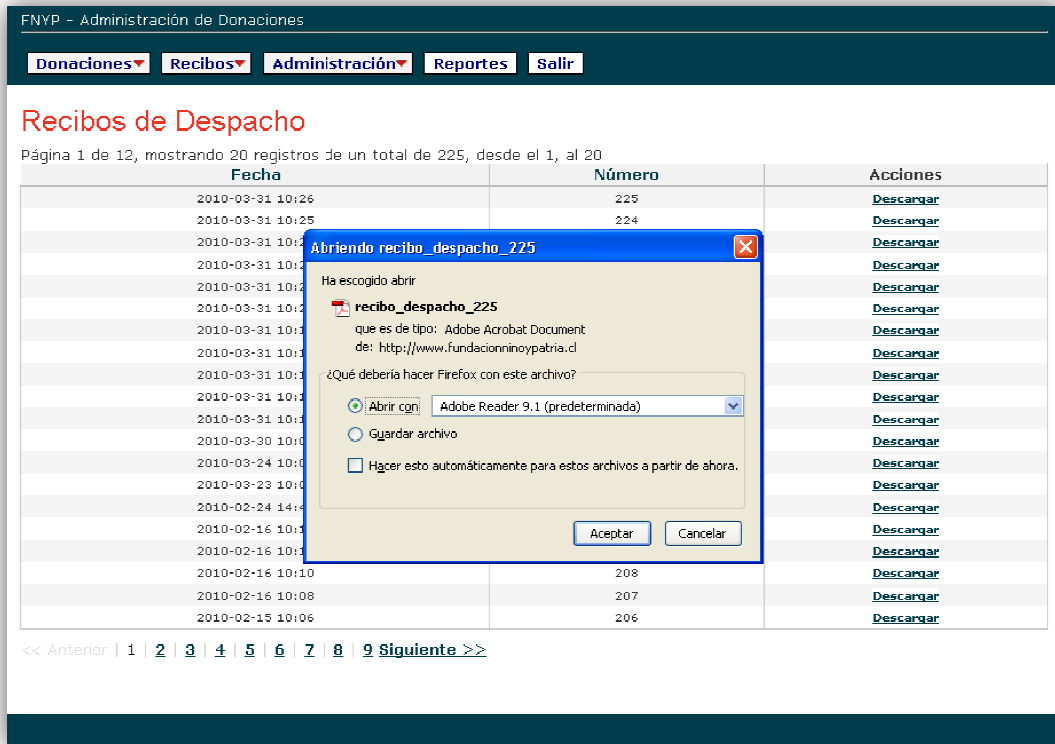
FNYP - Administración de Donaciones

Donaciones Recibos Administración Reportes Salir

Recibos de Despacho

Página 1 de 12, mostrando 20 registros de un total de 225, desde el 1, al 20

| Fecha | Número | Acciones |
|---|---|---|
| 2010-03-31 10:26 | 225 | Descargar |
| 2010-03-31 10:25 | 224 | Descargar |
| 2010-03-31 10:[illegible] | | Descargar |
| 2010-03-31 10:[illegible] | | Descargar |
| 2010-03-31 10:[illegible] | | Descargar |
| 2010-03-31 10:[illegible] | | Descargar |
| 2010-03-31 10:1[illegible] | | Descargar |
| 2010-03-31 10:1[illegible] | | Descargar |
| 2010-03-31 10:1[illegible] | | Descargar |
| 2010-03-31 10:1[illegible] | | Descargar |
| 2010-03-31 10:1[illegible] | | Descargar |
| 2010-03-30 10:0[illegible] | | Descargar |
| 2010-03-24 10:0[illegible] | | Descargar |
| 2010-03-23 10:0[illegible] | | Descargar |
| 2010-02-24 14:4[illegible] | | Descargar |
| 2010-02-16 10:1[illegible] | | Descargar |
| 2010-02-16 10:1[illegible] | | Descargar |
| 2010-02-16 10:10 | 208 | Descargar |
| 2010-02-16 10:08 | 207 | Descargar |
| 2010-02-15 10:06 | 206 | Descargar |

Abriendo recibo_despacho_225

Ha escogido abrir

recibo_despacho_225

que es de tipo: Adobe Acrobat Document

de: http://www.fundacionninoypatria.cl

¿Qué debería hacer Firefox con este archivo?

Abrir con Adobe Reader 9.1 (predeterminada)

Guardar archivo

Hacer esto automáticamente para estos archivos a partir de ahora.

Aceptar Cancelar

<< Anterior | 1 | 2 | 3 | 4 | 5 | 6 | 7 | 8 | 9 Siguiente >>